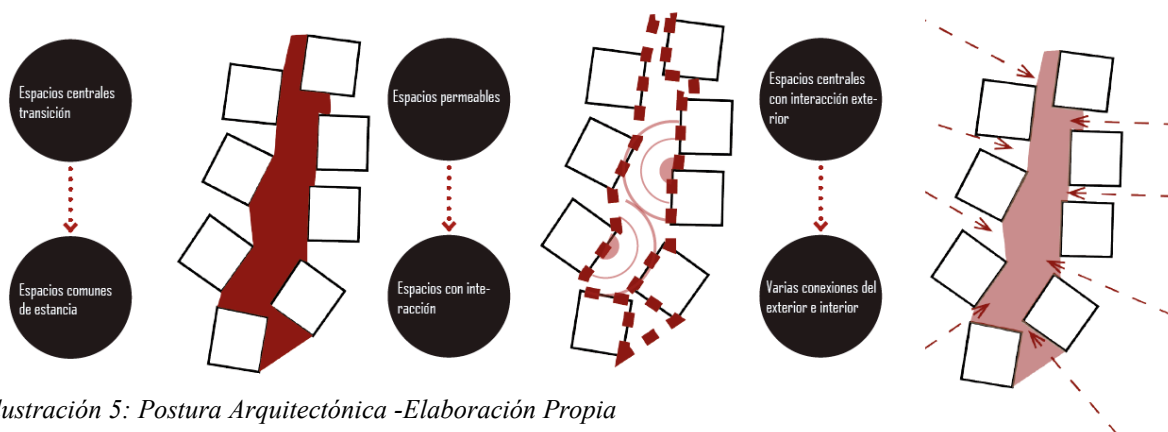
Espacios centrales transición

Espacios comunes de estancia

Espacios permeables

Espacios con interacción

Espacios centrales con interacción exterior

Varias conexiones del exterior e interior

lustración 5: Postura Arquitectónica -Elaboración Propia